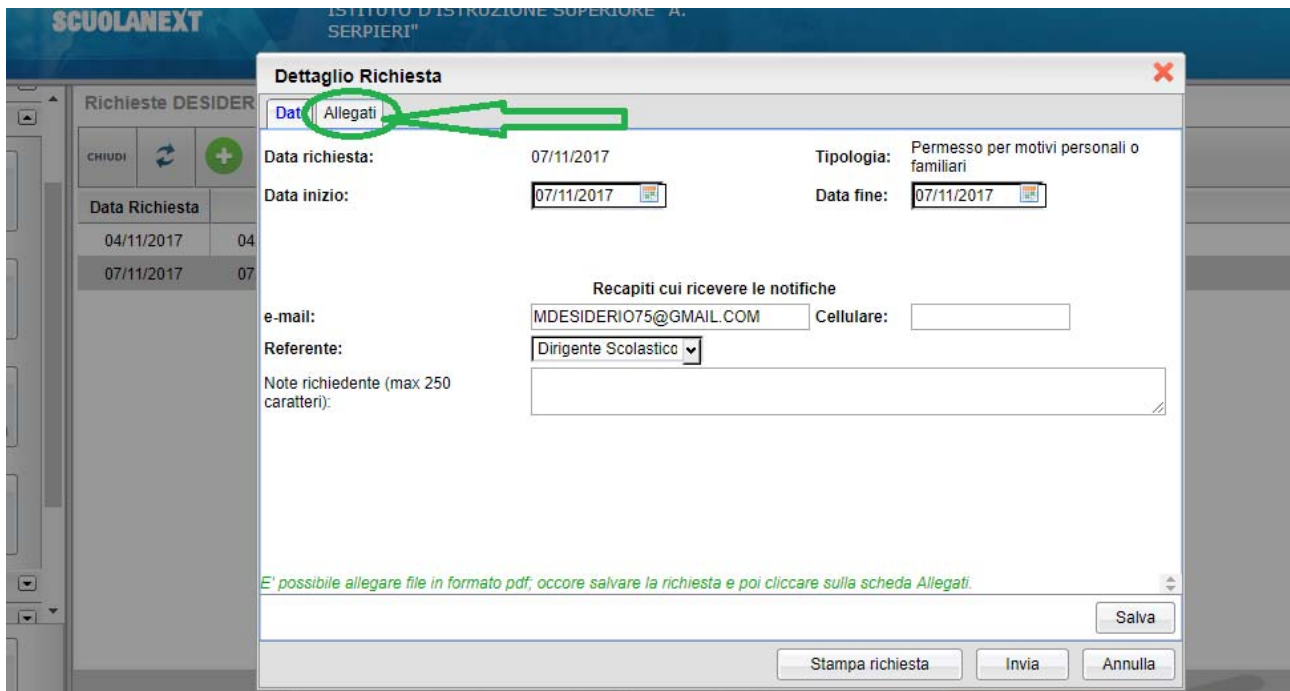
SCUOLANEXT

ISTITUTO D'ISTRUZIONE SUPERIORE "A. SERPIERI"

Richieste DESIDER

CHIUDI

| Data Richiesta | |
|---|---|
| 04/11/2017 | 04 |
| 07/11/2017 | 07 |

Dettaglio Richiesta

Dati Allegati

Data richiesta: 07/11/2017 Tipologia: Permesso per motivi personali o familiari

Data inizio: 07/11/2017 Data fine: 07/11/2017

Recapiti cui ricevere le notifiche

e-mail: MDESIDERIO75@GMAIL.COM Cellulare:

Referente: Dirigente Scolastico

Note richiedente (max 250 caratteri):

E' possibile allegare file in formato pdf; occore salvare la richiesta e poi cliccare sulla scheda Allegati.

Salva

Stampa richiesta Invia Annulla